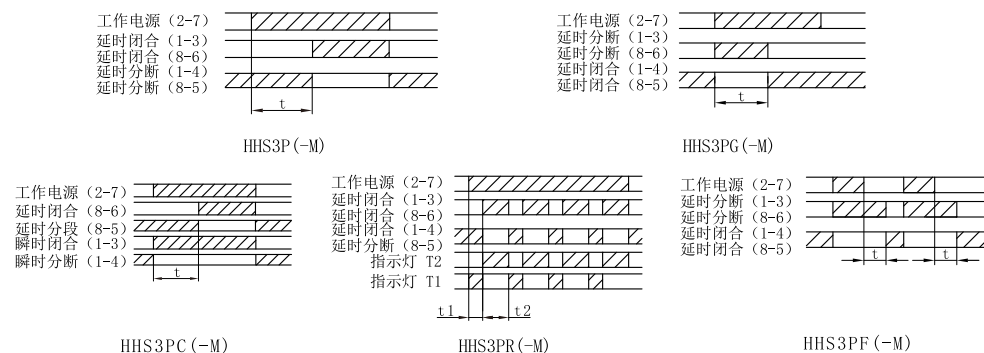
工作电源（2-7）
延时闭合（1-3）
延时闭合（8-6）
延时分断（1-4）
延时分断（8-5）
t

HHS3P(-M)

工作电源（2-7）
延时分断（1-3）
延时分断（8-6）
延时闭合（1-4）
延时闭合（8-5）
t

HHS3PG(-M)

工作电源（2-7）
延时闭合（8-6）
延时分段（8-5）
瞬时闭合（1-3）
瞬时分断（1-4）
t

HHS3PC(-M)

工作电源（2-7）
延时闭合（1-3）
延时闭合（8-6）
延时闭合（1-4）
延时分断（8-5）
指示灯 T2
指示灯 T1
t1
t2

HHS3PR(-M)

工作电源（2-7）
延时分断（1-3）
延时分断（8-6）
延时闭合（1-4）
延时闭合（8-5）
t
t

HHS3PF(-M)